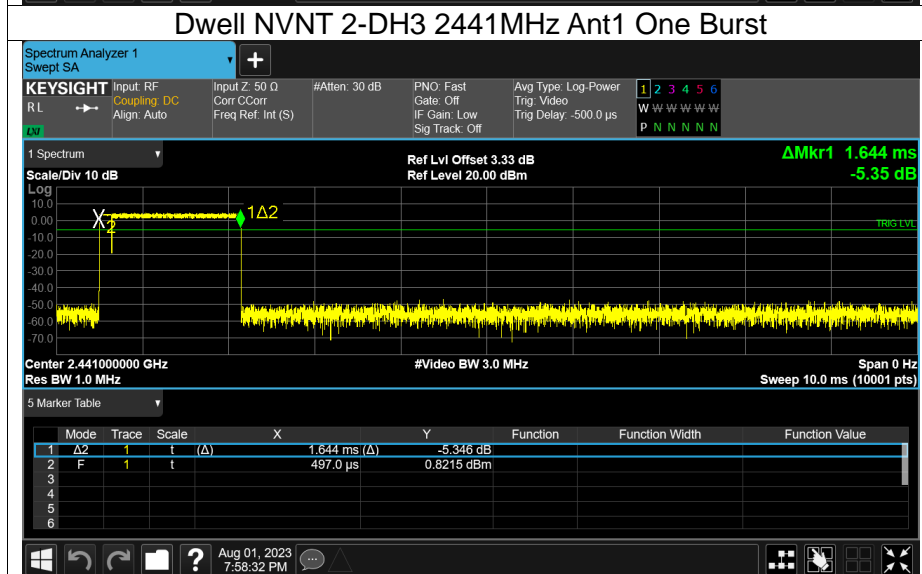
Dwell NVNT 2-DH3 2441MHz Ant1 One Burst

Spectrum Analyzer 1
Swept SA

KEYSIGHT
RL
LXI

Input: RF
Coupling: DC
Align: Auto

Input Z: 50 Ω
Corr CCorr
Freq Ref: Int (S)

#Atten: 30 dB

PNO: Fast
Gate: Off
IF Gain: Low
Sig Track: Off

Avg Type: Log-Power
Trig: Video
Trig Delay: -500.0 µs

1 2 3 4 5 6
W W W W W W
P N N N N N

1 Spectrum

Scale/Div 10 dB
Log

Ref Lvl Offset 3.33 dB
Ref Level 20.00 dBm

ΔMkr1 1.644 ms
-5.35 dB

10.0
0.00
-10.0
-20.0
-30.0
-40.0
-50.0
-60.0
-70.0

X2
1Δ2
TRIG LVL

Center 2.441000000 GHz
Res BW 1.0 MHz

#Video BW 3.0 MHz

Span 0 Hz
Sweep 10.0 ms (10001 pts)

5 Marker Table

| | Mode | Trace | Scale | X | Y | Function | Function Width | Function Value |
|---|---|---|---|---|---|---|---|---|
| 1 | Δ2 | 1 | t | (Δ) 1.644 ms (Δ) | -5.346 dB | | | |
| 2 | F | 1 | t | 497.0 µs | 0.8215 dBm | | | |
| 3 | | | | | | | | |
| 4 | | | | | | | | |
| 5 | | | | | | | | |
| 6 | | | | | | | | |

Aug 01, 2023
7:58:32 PM